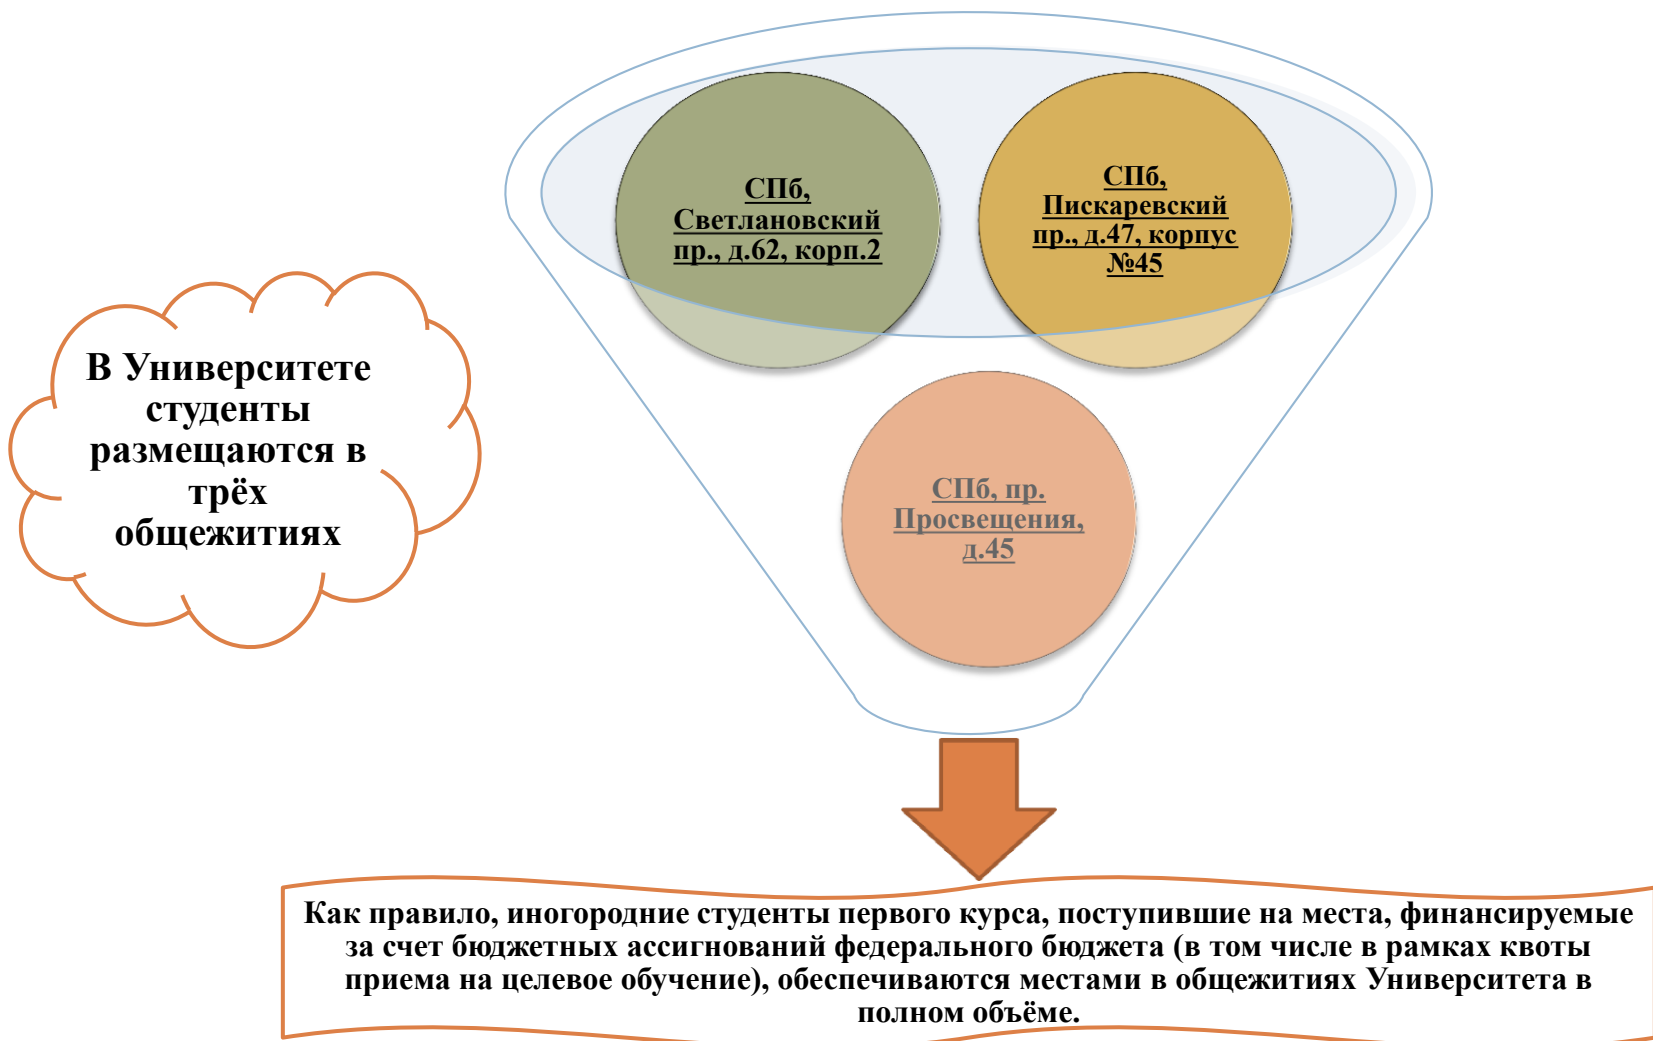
В Университете студенты размещаются в трёх общежитиях

СПб, Светлановский пр., д.62, корп.2

СПб, Пискаревский пр., д.47, корпус №45

СПб, пр. Просвещения, д.45

Как правило, иногородние студенты первого курса, поступившие на места, финансируемые за счет бюджетных ассигнований федерального бюджета (в том числе в рамках квоты приема на целевое обучение), обеспечиваются местами в общежитиях Университета в полном объёме.